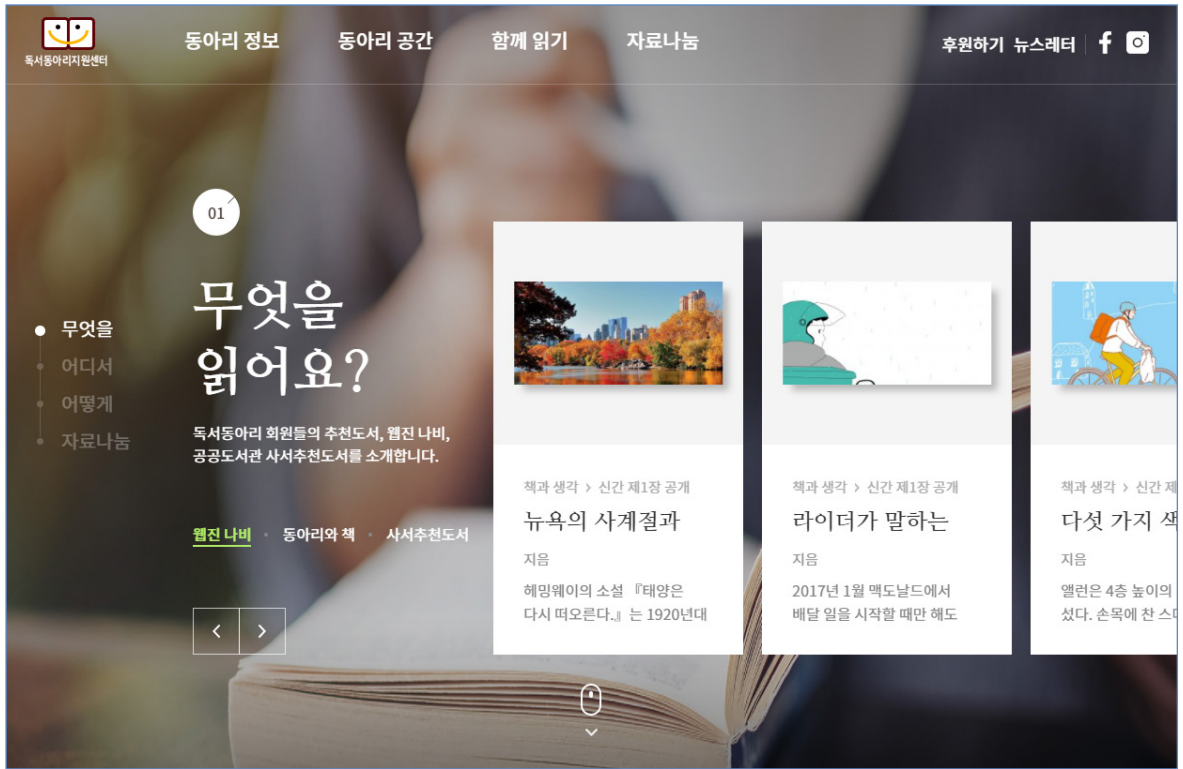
독서동아리지원센터

동아리 정보 동아리 공간 함께 읽기 자료나눔

후원하기 뉴스레터

01

무엇을 읽어요?

무엇을
어디서
어떻게
자료나눔

독서동아리 회원들의 추천도서, 웹진 나비, 공공도서관 사서추천도서를 소개합니다.

웹진 나비 · 동아리와 책 · 사서추천도서

책과 생각 > 신간 제1장 공개
뉴욕의 사계절과
지음
헤밍웨이의 소설 『태양은 다시 떠오른다』는 1920년대

책과 생각 > 신간 제1장 공개
라이더가 말하는
지음
2017년 1월 맥도날드에서 배달 일을 시작할 때만 해도

책과 생각 > 신간 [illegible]
다섯 가지 색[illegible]
지음
앨런은 4층 높이의 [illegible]
섰다. 손목에 찬 스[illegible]